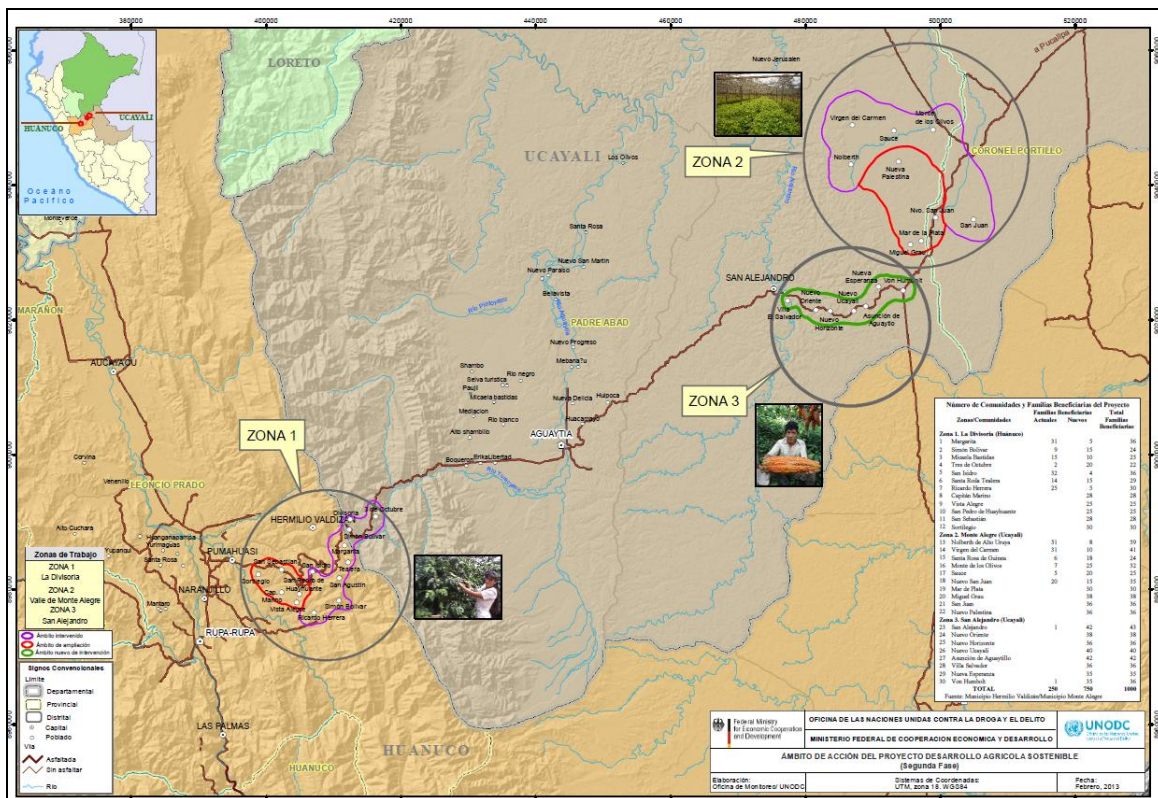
380000 400000 420000 440000 460000 480000 500000 520000

HUANUCO UCAYALI
Oceano Pacifico

LORETO
UCAYALI
Los Olivos
Nuevo Jerusalen
a Pucallpa
ZONA 2
Virgen del Carmen
Monte de los Olivos
Sauce
Nolberth
Nueva Palestina
CORONEL PORTILLO
Nvo. San Juan
San Juan
Mar de la Plata
Miguel Grau
SAN ALEJANDRO
Nueva Esperanza
Von Humboldt
Nuevo Oriente
Nuevo Ucayali
El Salvador
Nuevo Horizonte
Asuncion de Aguaytillo
ZONA 3
Santa Rosa
Nuevo San Martin
Nuevo Paraiso
Belavista
PADRE ABAD
Nuevo Progreso
Mebaña?u
Shambo
Selva turistica
Rio negro
Paujil
Micaela bastidas
Mediacion
Rio blanco
Alto shambillo
Nueva Delicia
Huipoca
Huacamayo
AGUAYTIA
Boqueron
BrikaLibertad
Monteverde
MARAÑON
AUCAYACU
ZONA 1
Corvina
Venenillo
LEONCIO PRADO
HERMILIO VALDIZAN
Divisoria
Tres de Octubre
Simon Bolivar
Margarita
Tesoro
San Agustin
Simon Bolivar
Vista Alegre
Ricardo Herrera
Alto Cuchara
Huanganapampa
Yurimaguas
Tupanga
Santa Rosa
PUMAHUASI
NARANJILLO
Montaña
RUPA-RUPA
LAS PALMAS
HUANUCO
HUANUCO

Zonas de Trabajo
ZONA 1
La Divisoria
ZONA 2
Valle de Monte Alegre
ZONA 3
San Alejandro

Ámbito intervenido
Ámbito de ampliación
Ámbito nuevo de intervención

Signos Convencionales
Limite
Departamental
Provincial
Distrital
Capital
Poblado
Via
Asfaltada
Sin asfaltar
Rio

Número de Comunidades y Familias Beneficiarias del Proyecto

| | Zonas/Comunidades | Familias Beneficiarias Actuales | Nuevos | Total Familias Beneficiarias |
|---|---|---|---|---|
| | Zona 1. La Divisoria (Huánuco) | | | |
| 1 | Margarita | 31 | 5 | 36 |
| 2 | Simón Bolívar | 9 | 15 | 24 |
| 3 | Micaela Bastidas | 15 | 10 | 25 |
| 4 | Tres de Octubre | 2 | 20 | 22 |
| 5 | San Isidro | 32 | 4 | 36 |
| 6 | Santa Rosa Tesleria | 14 | 15 | 29 |
| 7 | Ricardo Herrera | 25 | 5 | 30 |
| 8 | Capitán Marino | | 28 | 28 |
| 9 | Vista Alegre | | 25 | 25 |
| 10 | San Pedro de Huayhuante | | 25 | 25 |
| 11 | San Sebastián | | 28 | 28 |
| 12 | Sortilegio | | 30 | 30 |
| | Zona 2. Monte Alegre (Ucayali) | | | |
| 13 | Nolberth de Alto Uruya | 31 | 8 | 39 |
| 14 | Virgen del Carmen | 31 | 10 | 41 |
| 15 | Santa Rosa de Guinea | 6 | 18 | 24 |
| 16 | Monte de los Olivos | 7 | 25 | 32 |
| 17 | Sauce | 5 | 20 | 25 |
| 18 | Nuevo San Juan | 20 | 15 | 35 |
| 19 | Mar de Plata | | 30 | 30 |
| 20 | Miguel Grau | | 38 | 38 |
| 21 | San Juan | | 36 | 36 |
| 22 | Nueva Palestina | | 36 | 36 |
| | Zona 3. San Alejandro (Ucayali) | | | |
| 23 | San Alejandro | 1 | 42 | 43 |
| 24 | Nuevo Oriente | | 38 | 38 |
| 25 | Nuevo Horizonte | | 36 | 36 |
| 26 | Nuevo Ucayali | | 40 | 40 |
| 27 | Asunción de Aguaytillo | | 42 | 42 |
| 28 | Villa Salvador | | 36 | 36 |
| 29 | Nueva Esperanza | | 35 | 35 |
| 30 | Von Humbolt | 1 | 35 | 36 |
| | TOTAL | 250 | 750 | 1000 |

Fuente: Municipio Hermilio Valdizán/Municipio Monte Alegre

Federal Ministry for Economic Cooperation and Development
OFICINA DE LAS NACIONES UNIDAS CONTRA LA DROGA Y EL DELITO
MINISTERIO FEDERAL DE COOPERACION ECONOMICA Y DESARROLLO
UNODC
ÁMBITO DE ACCIÓN DEL PROYECTO DESARROLLO AGRICOLA SOSTENIBLE (Segunda Fase)
Elaboración: Oficina de Monitoreo UNODC
Sistemas de Coordenadas: UTM, zona 18, WGS84
Fecha: Febrero, 2013